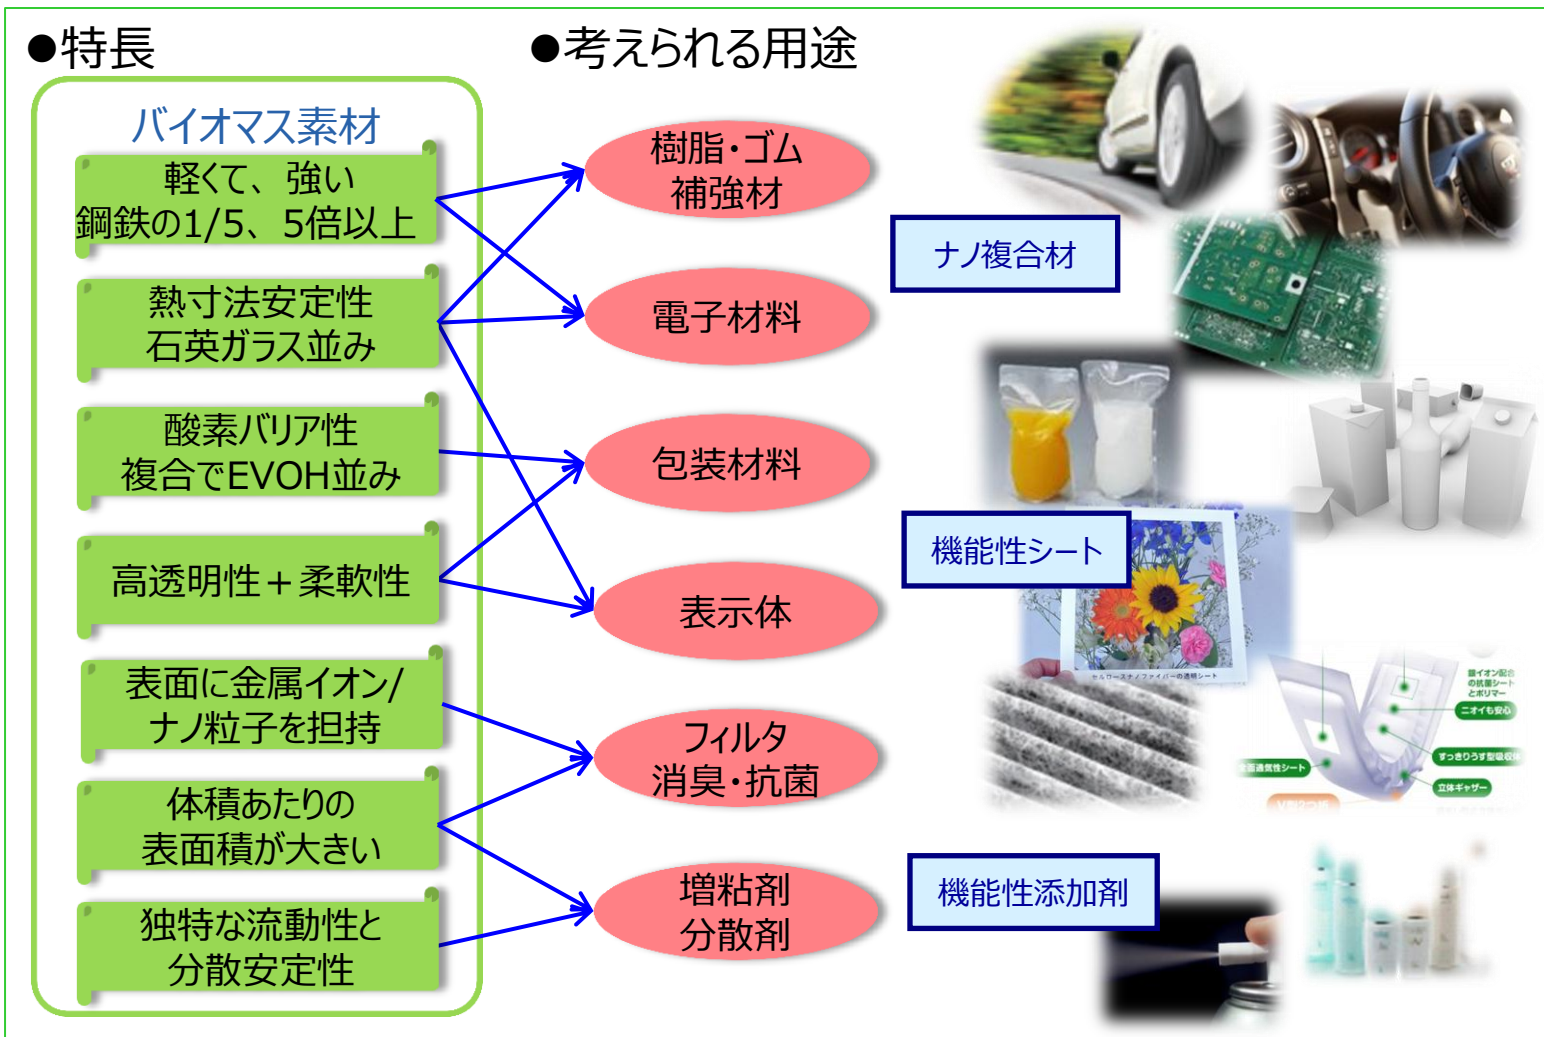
●特長

バイオマス素材

軽くて、強い
鋼鉄の1/5、5倍以上

熱寸法安定性
石英ガラス並み

酸素バリア性
複合でEVOH並み

高透明性＋柔軟性

表面に金属イオン/
ナノ粒子を担持

体積あたりの
表面積が大きい

独特な流動性と
分散安定性

●考えられる用途

樹脂・ゴム
補強材

電子材料

包装材料

表示体

フィルタ
消臭・抗菌

増粘剤
分散剤

ナノ複合材

機能性シート

機能性添加剤

セルロースナノファイバーの透明シート

銀イオン配合の抗菌シートとポリマー

ニオイも安心

すっきりうす型吸収

全面通気性シート

立体ギャザー

V字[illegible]